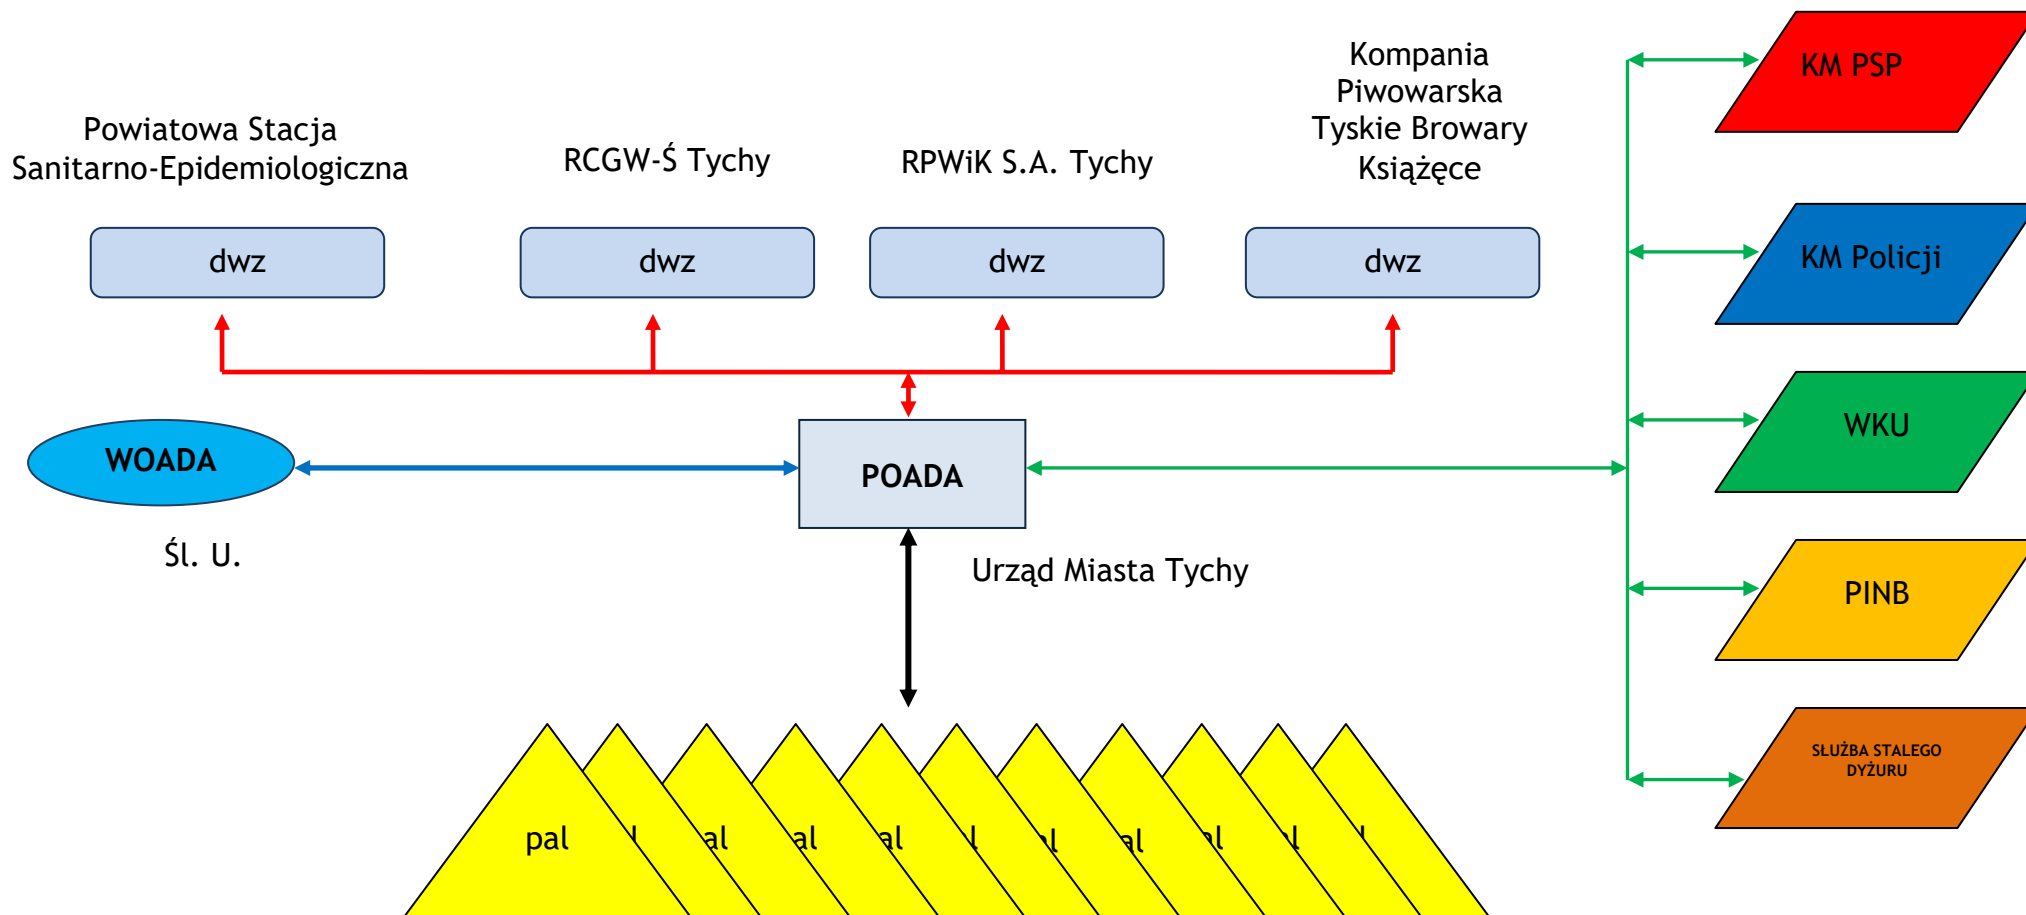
Powiatowa Stacja Sanitarno-Epidemiologiczna

RCGW-Ś Tychy

RPWiK S.A. Tychy

Kompania Piwowarska Tyskie Browary Książęce

dwz

dwz

dwz

dwz

KM PSP

KM Policji

WKU

PINB

SŁUŻBA STAŁEGO DYŻURU

WOADA

Śl. U.

POADA

Urząd Miasta Tychy

pal

l

al

al

al

l

l

al

l

l

l